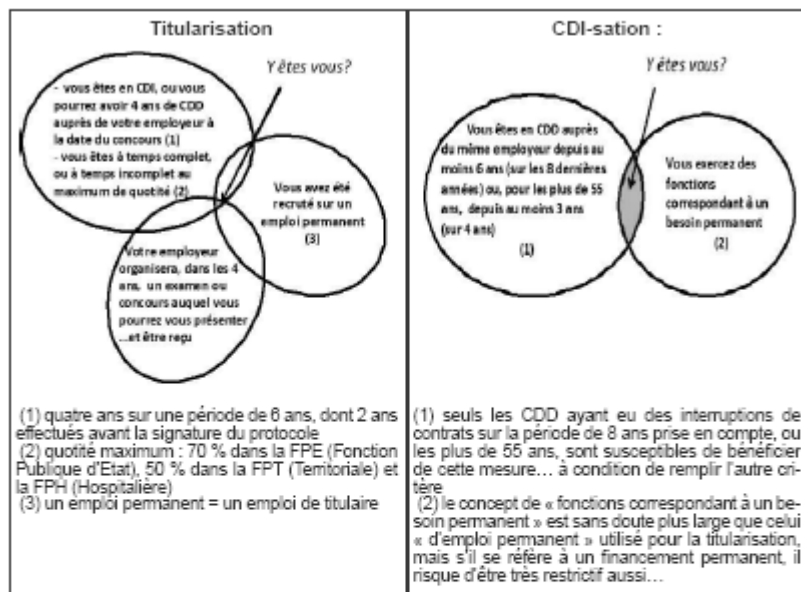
Titularisation

Y êtes vous?

- vous êtes en CDI, ou vous pourrez avoir 4 ans de CDD auprès de votre employeur à la date du concours (1)
- vous êtes à temps complet, ou à temps incomplet au maximum de quotité (2)

Vous avez été recruté sur un emploi permanent (3)

Votre employeur organisera, dans les 4 ans, un examen ou concours auquel vous pourrez vous présenter ...et être reçu

(1) quatre ans sur une période de 6 ans, dont 2 ans effectués avant la signature du protocole
(2) quotité maximum : 70 % dans la FPE (Fonction Publique d'Etat), 50 % dans la FPT (Territoriale) et la FPH (Hospitalière)
(3) un emploi permanent = un emploi de titulaire

CDI-sation :

Y êtes vous?

Vous êtes en CDD auprès du même employeur depuis au moins 6 ans (sur les 8 dernières années) ou, pour les plus de 55 ans, depuis au moins 3 ans (sur 4 ans)

(1)

Vous exercez des fonctions correspondant à un besoin permanent

(2)

(1) seuls les CDD ayant eu des interruptions de contrats sur la période de 8 ans prise en compte, ou les plus de 55 ans, sont susceptibles de bénéficier de cette mesure… à condition de remplir l'autre critère
(2) le concept de « fonctions correspondant à un besoin permanent » est sans doute plus large que celui « d'emploi permanent » utilisé pour la titularisation, mais s'il se réfère à un financement permanent, il risque d'être très restrictif aussi…